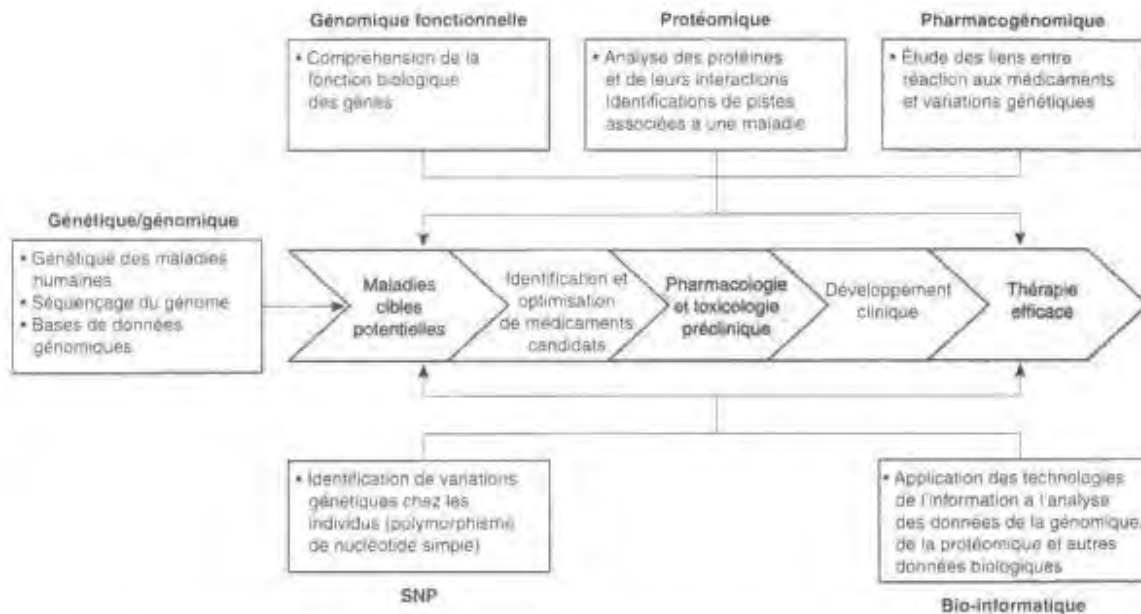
Génomique fonctionnelle

• Compréhension de la fonction biologique des gènes

Protéomique

• Analyse des protéines et de leurs interactions Identifications de pistes associées à une maladie

Pharmacogénomique

• Étude des liens entre réaction aux médicaments et variations génétiques

Génétique/génomique

• Génétique des maladies humaines
• Séquençage du génome
• Bases de données génomiques

Maladies cibles potentielles

Identification et optimisation de médicaments candidats

Pharmacologie et toxicologie préclinique

Développement clinique

Thérapie efficace

• Identification de variations génétiques chez les individus (polymorphisme de nucléotide simple)

SNP

• Application des technologies de l'information à l'analyse des données de la génomique, de la protéomique et autres données biologiques

Bio-informatique